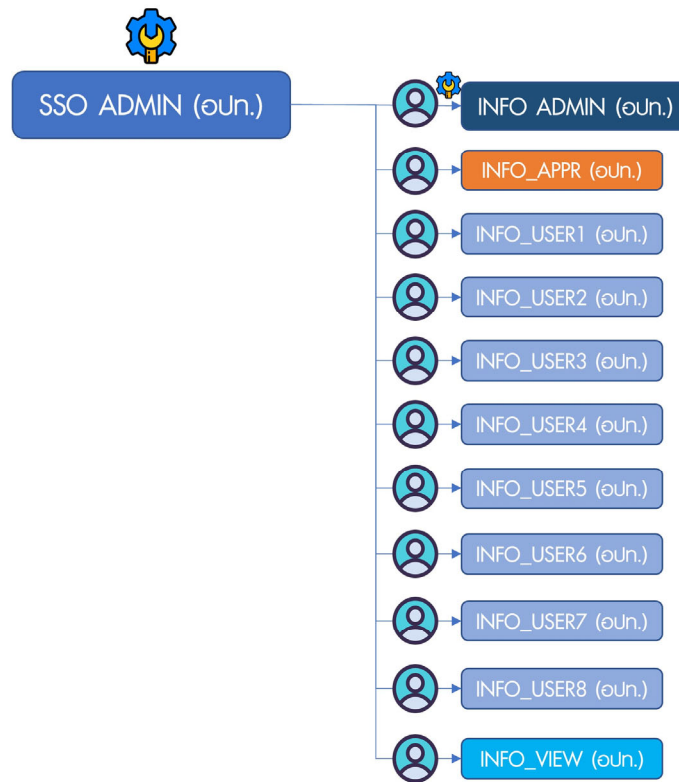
SSO ADMIN (อปท.)

INFO ADMIN (อปท.)

INFO_APPR (อปท.)

INFO_USER1 (อปท.)

INFO_USER2 (อปท.)

INFO_USER3 (อปท.)

INFO_USER4 (อปท.)

INFO_USER5 (อปท.)

INFO_USER6 (อปท.)

INFO_USER7 (อปท.)

INFO_USER8 (อปท.)

INFO_VIEW (อปท.)